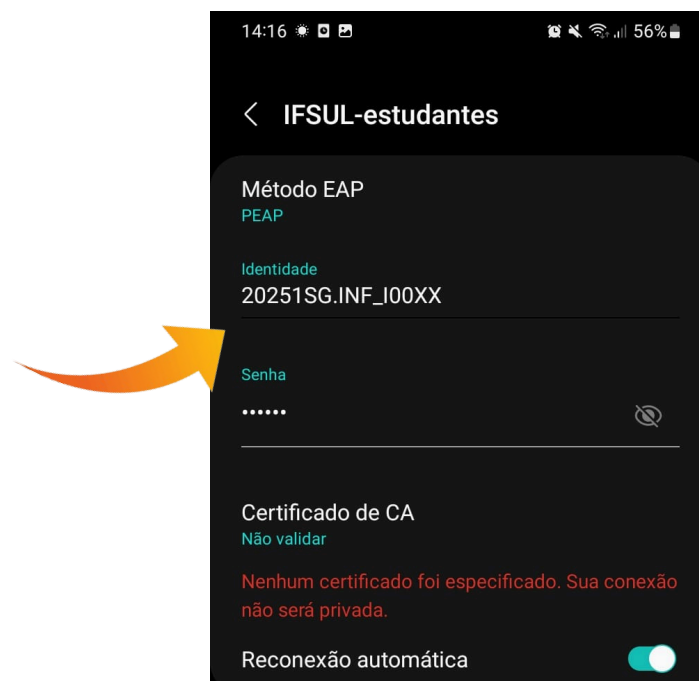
14:16 56%

IFSUL-estudantes

Método EAP
PEAP

Identidade
20251SG.INF_I00XX

Senha
••••••

Certificado de CA
Não validar

Nenhum certificado foi especificado. Sua conexão não será privada.

Reconexão automática